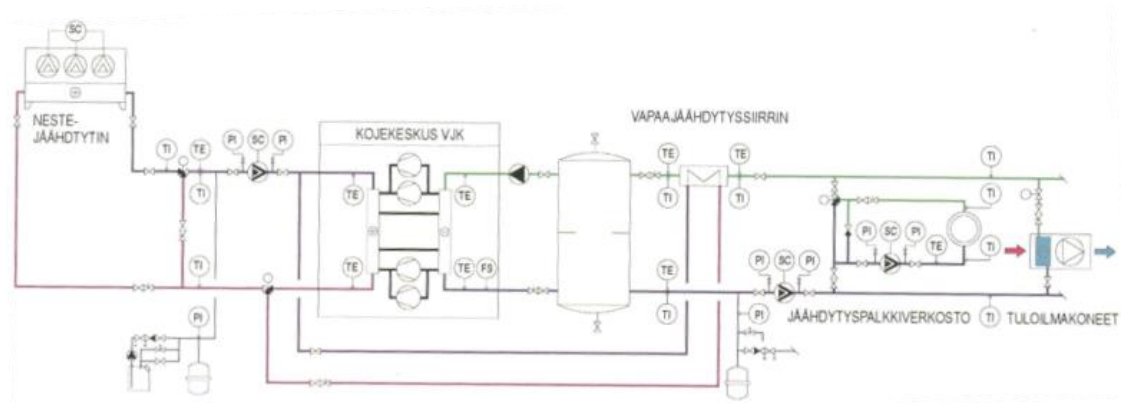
SC

NESTE-JÄÄHDYTIN

TI
TE
TI
PI
SC
PI

KOJEKESKUS VJK

TE
TE
TE
TE
TE
FS

TI
PI

VAPAAJÄÄHDYTYSSIIRRIN

TE
TI
TE
TI
TE
TI

TI
TI
PI
SC
PI
TE
TI

PI
SC
PI
PI

JÄÄHDYTYSPALKKIVERKOSTO
TI
TULOILMAKONEET